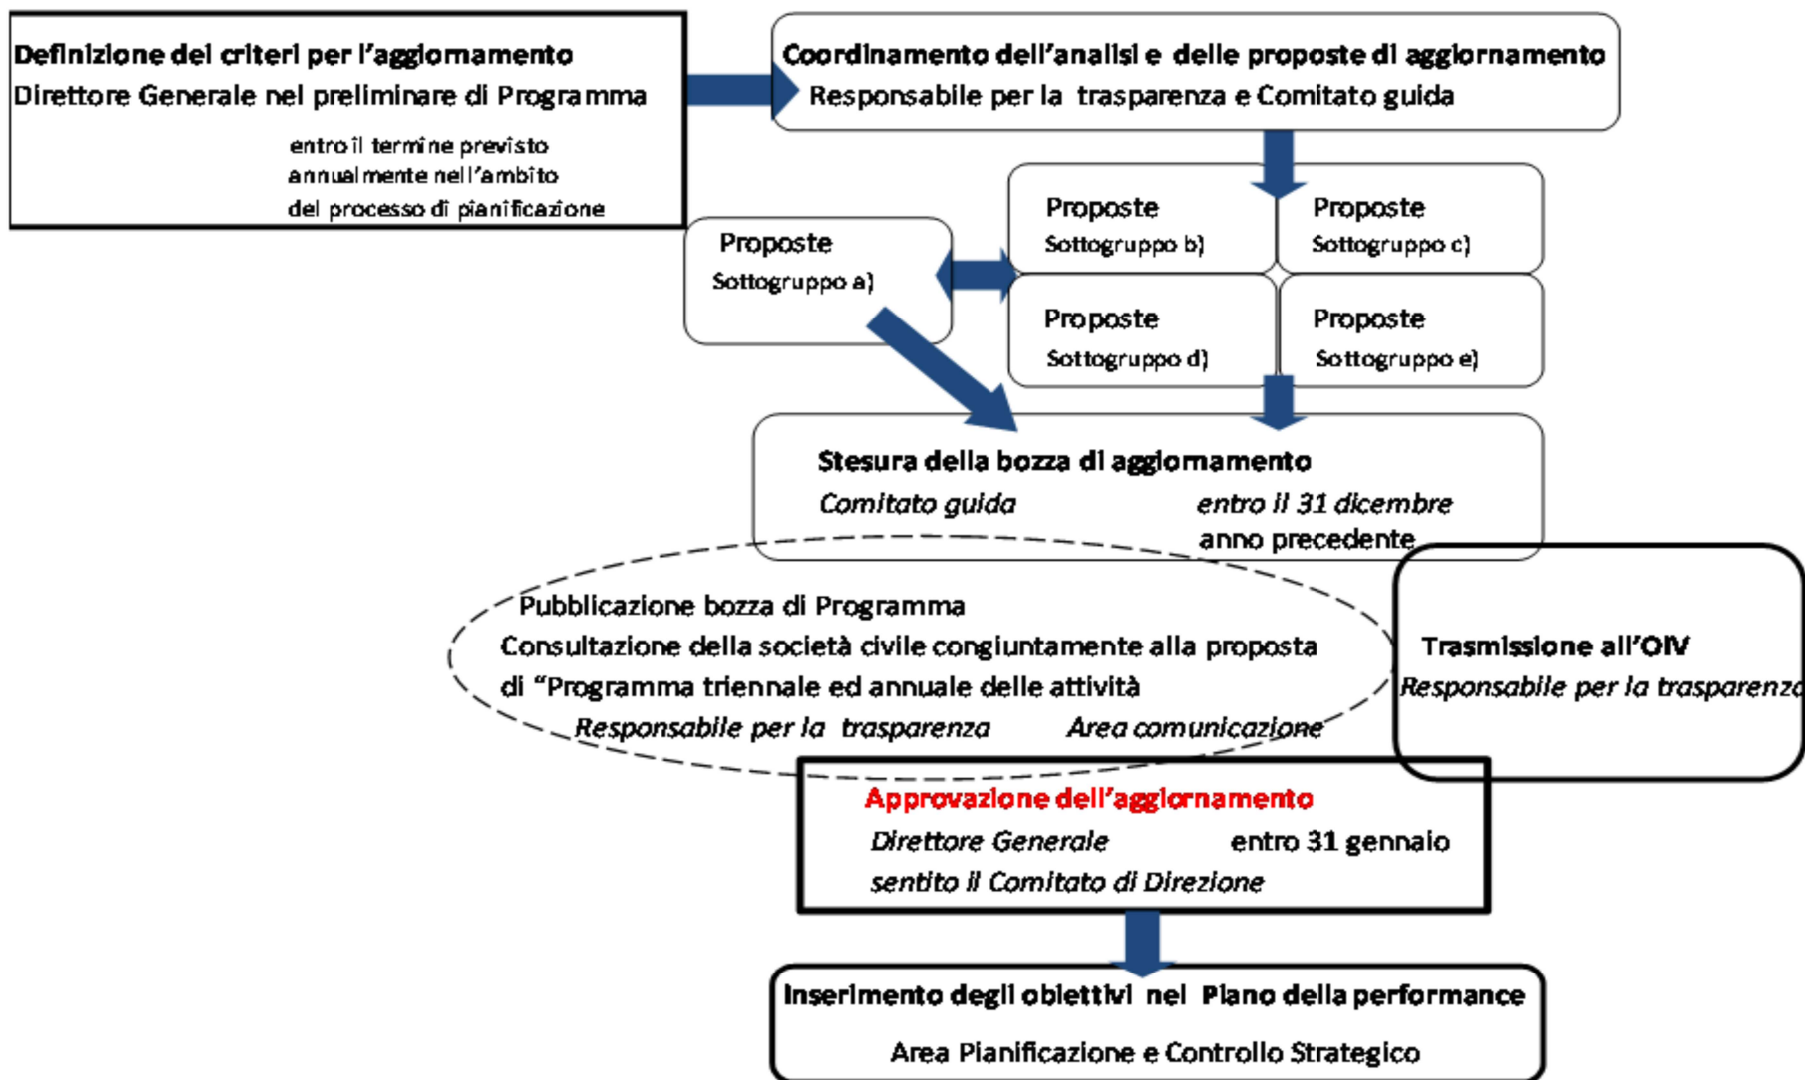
Definizione dei criteri per l'aggiornamento
Direttore Generale nel preliminare di Programma
entro il termine previsto annualmente nell'ambito del processo di pianificazione

Coordinamento dell'analisi e delle proposte di aggiornamento
Responsabile per la trasparenza e Comitato guida

Proposte
Sottogruppo a)

Proposte
Sottogruppo b)

Proposte
Sottogruppo c)

Proposte
Sottogruppo d)

Proposte
Sottogruppo e)

Stesura della bozza di aggiornamento
Comitato guida
entro il 31 dicembre anno precedente

Pubblicazione bozza di Programma
Consultazione della società civile congiuntamente alla proposta di "Programma triennale ed annuale delle attività
Responsabile per la trasparenza
Area comunicazione

Trasmissione all'OIV
Responsabile per la trasparenz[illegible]

Approvazione dell'aggiornamento
Direttore Generale
entro 31 gennaio
sentito il Comitato di Direzione

Inserimento degli obiettivi nel Piano della performance
Area Pianificazione e Controllo Strategico